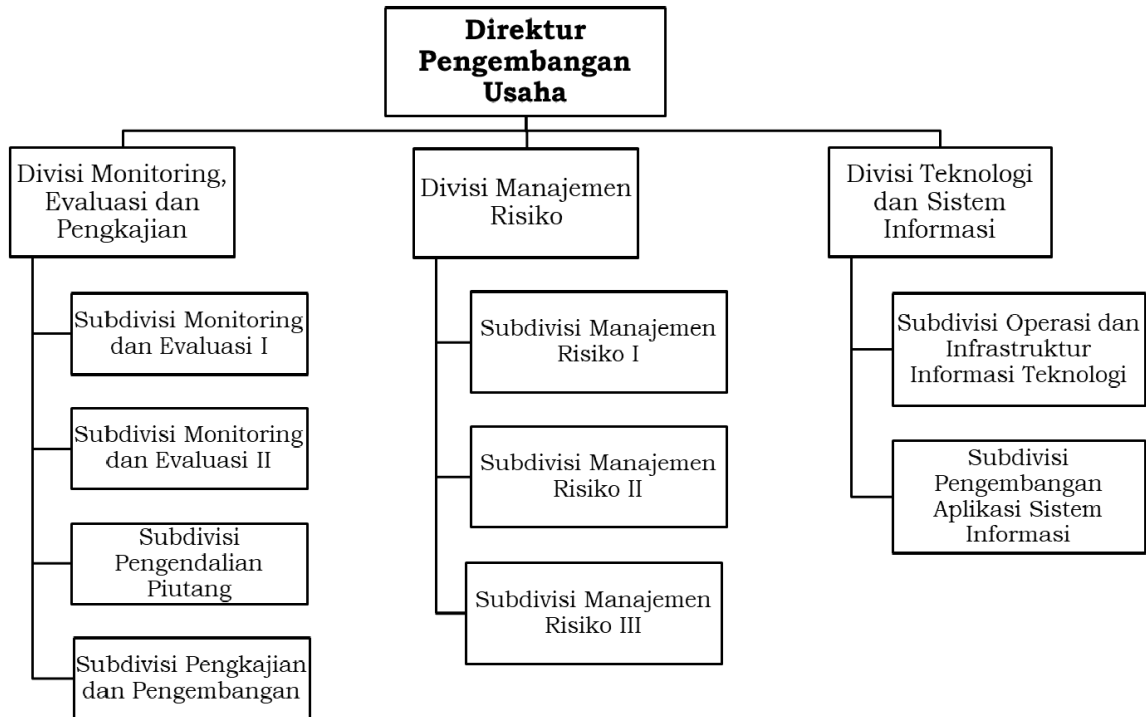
Direktur Pengembangan Usaha

Divisi Monitoring, Evaluasi dan Pengkajian

Subdivisi Monitoring dan Evaluasi I

Subdivisi Monitoring dan Evaluasi II

Subdivisi Pengendalian Piutang

Subdivisi Pengkajian dan Pengembangan

Divisi Manajemen Risiko

Subdivisi Manajemen Risiko I

Subdivisi Manajemen Risiko II

Subdivisi Manajemen Risiko III

Divisi Teknologi dan Sistem Informasi

Subdivisi Operasi dan Infrastruktur Informasi Teknologi

Subdivisi Pengembangan Aplikasi Sistem Informasi